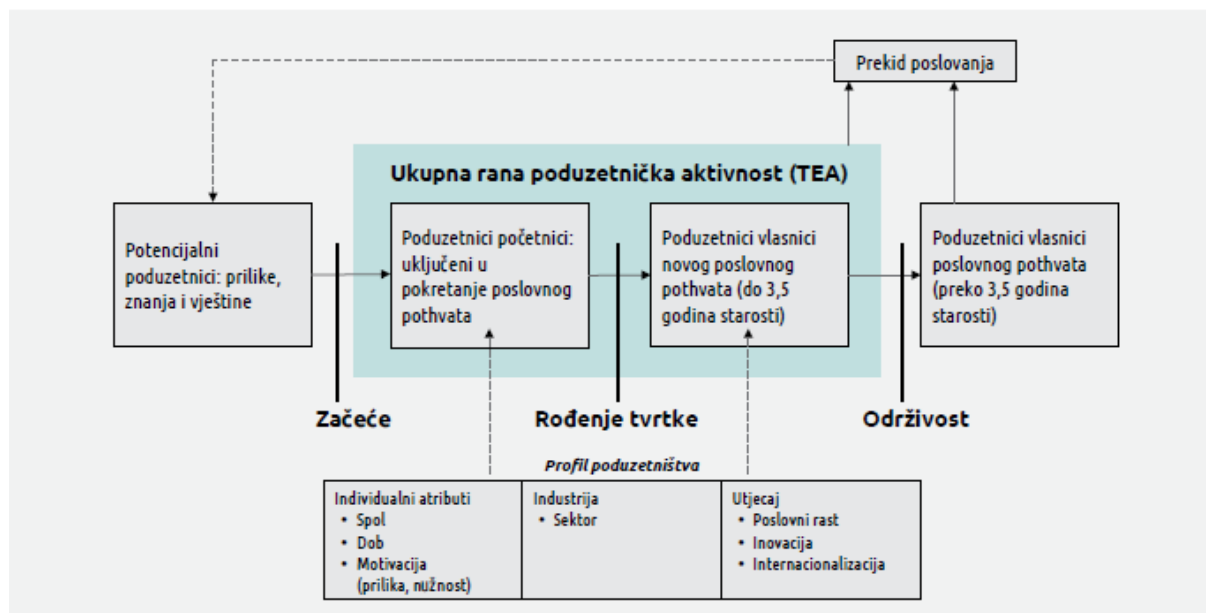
Prekid poslovanja

Ukupna rana poduzetnička aktivnost (TEA)

Potencijalni poduzetnici: prilike, znanja i vještine

Poduzetnici početnici: uključeni u pokretanje poslovnog pothvata

Poduzetnici vlasnici novog poslovnog pothvata (do 3,5 godina starosti)

Poduzetnici vlasnici poslovnog pothvata (preko 3,5 godina starosti)

Začeće

Rođenje tvrtke

Održivost

Profil poduzetništva

| Individualni atributi • Spol • Dob • Motivacija (prilika, nužnost) | Industrija • Sektor | Utjecaj • Poslovni rast • Inovacija • Internacionalizacija |
|---|---|---|